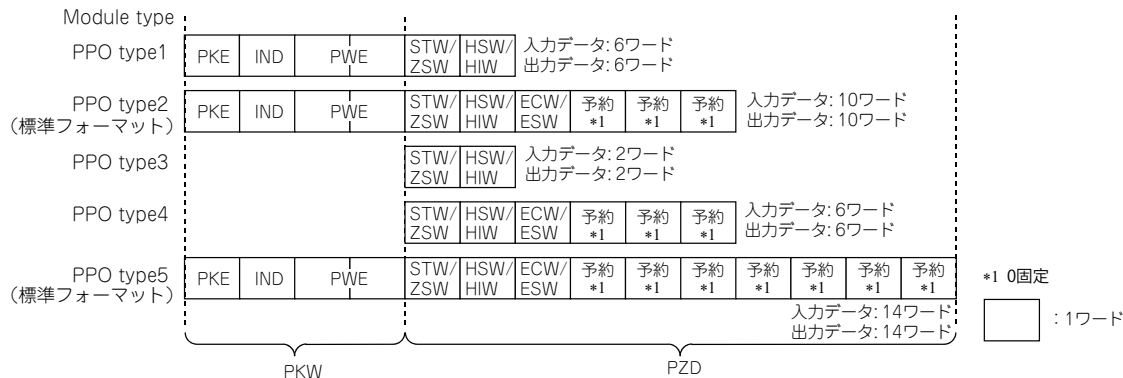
Module type

PPO type1

| PKE | IND | PWE | STW/ ZSW | HSW/ HIW |
|---|---|---|---|---|

入力データ: 6ワード
出力データ: 6ワード

PPO type2
(標準フォーマット)

| PKE | IND | PWE | STW/ ZSW | HSW/ HIW | ECW/ ESW | 予約 *1 | 予約 *1 | 予約 *1 |
|---|---|---|---|---|---|---|---|---|

入力データ: 10ワード
出力データ: 10ワード

PPO type3

| STW/ ZSW | HSW/ HIW |
|---|---|

入力データ: 2ワード
出力データ: 2ワード

PPO type4

| STW/ ZSW | HSW/ HIW | ECW/ ESW | 予約 *1 | 予約 *1 | 予約 *1 |
|---|---|---|---|---|---|

入力データ: 6ワード
出力データ: 6ワード

PPO type5
(標準フォーマット)

| PKE | IND | PWE | STW/ ZSW | HSW/ HIW | ECW/ ESW | 予約 *1 | 予約 *1 | 予約 *1 | 予約 *1 | 予約 *1 | 予約 *1 | 予約 *1 |
|---|---|---|---|---|---|---|---|---|---|---|---|---|

入力データ: 14ワード
出力データ: 14ワード

PKW

PZD

*1 0固定

: 1ワード